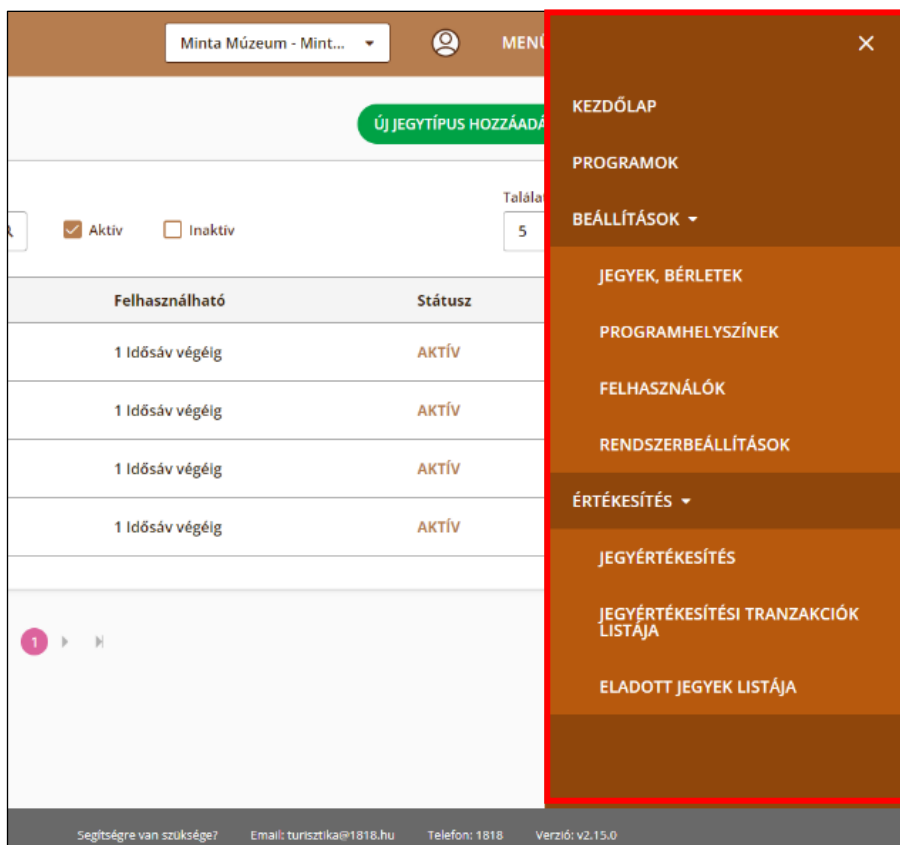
Minta Múzeum - Mint...

MENÜ

ÚJ JEGYTÍPUS HOZZÁADÁ

Aktív

Inaktív

Találat

5

| Felhasználható | Státusz |
|---|---|
| 1 Idősáv végéig | AKTÍV |
| 1 Idősáv végéig | AKTÍV |
| 1 Idősáv végéig | AKTÍV |
| 1 Idősáv végéig | AKTÍV |

1

×

KEZDŐLAP

PROGRAMOK

BEÁLLÍTÁSOK

JEGYEK, BÉRLETEK

PROGRAMHELYSZÍNEK

FELHASZNÁLÓK

RENDSZERBEÁLLÍTÁSOK

ÉRTÉKESÍTÉS

JEGYÉRTÉKESÍTÉS

JEGYÉRTÉKESÍTÉSI TRANZAKCIÓK LISTÁJA

ELADOTT JEGYEK LISTÁJA

Segítségre van szüksége? Email: turisztika@1818.hu Telefon: 1818 Verzió: v2.15.0